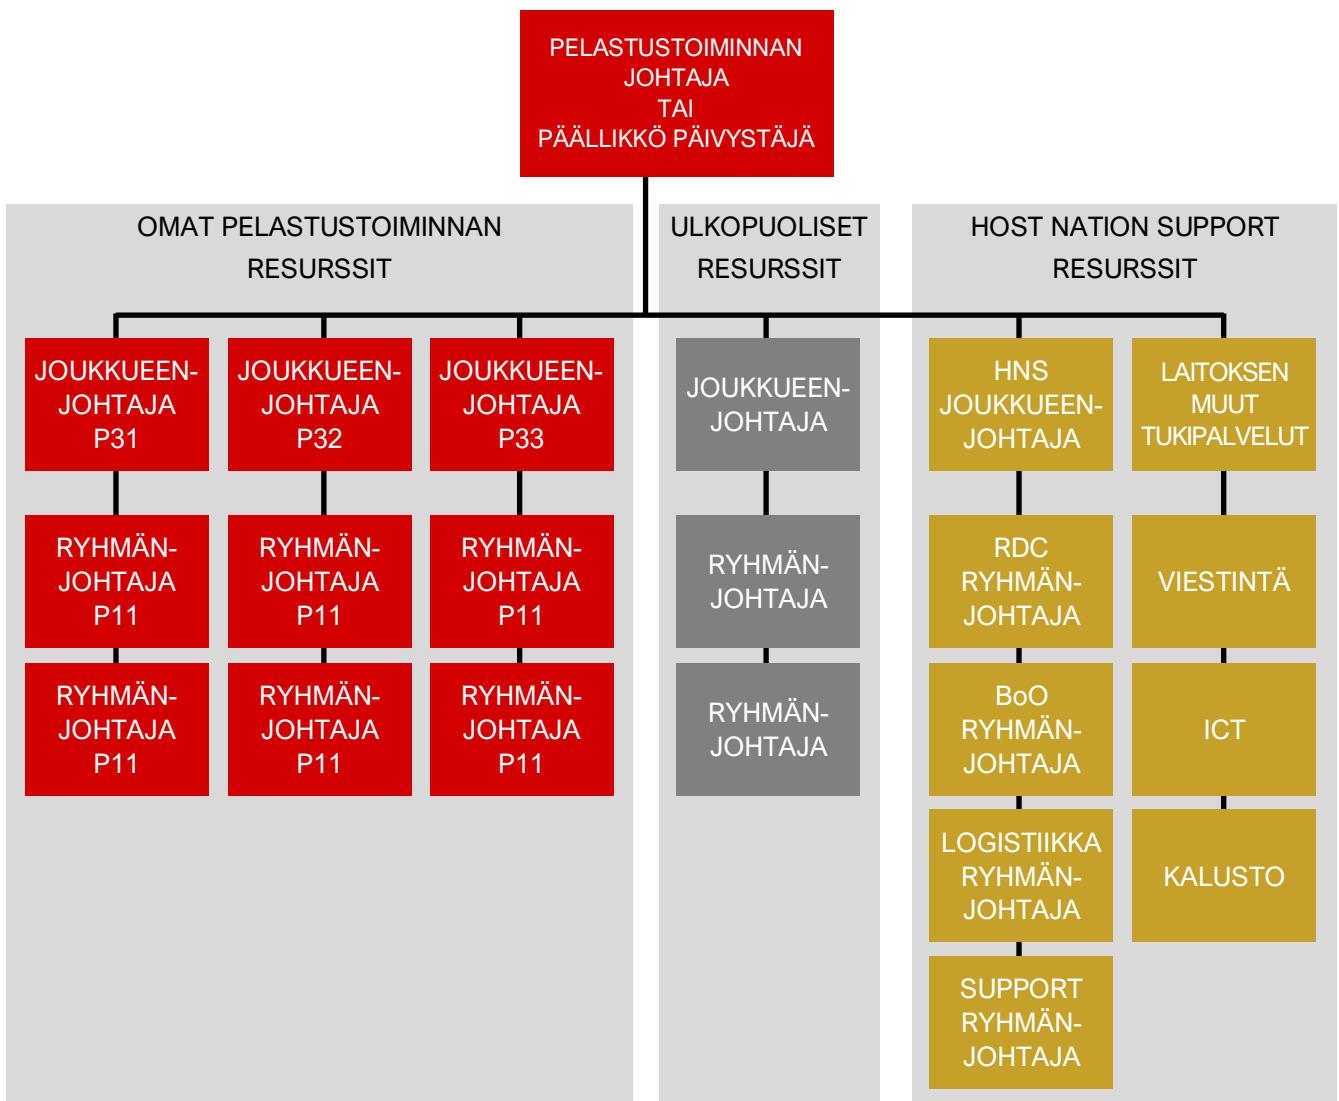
PELASTUSTOIMINNAN JOHTAJA
TAI
PÄÄLLIKKÖ PÄIVYSTÄJÄ

OMAT PELASTUSTOIMINNAN RESURSSIT

JOUKKUEEN-JOHTAJA P31

RYHMÄN-JOHTAJA P11

RYHMÄN-JOHTAJA P11

JOUKKUEEN-JOHTAJA P32

RYHMÄN-JOHTAJA P11

RYHMÄN-JOHTAJA P11

JOUKKUEEN-JOHTAJA P33

RYHMÄN-JOHTAJA P11

RYHMÄN-JOHTAJA P11

ULKOPUOLISET RESURSSIT

JOUKKUEEN-JOHTAJA

RYHMÄN-JOHTAJA

RYHMÄN-JOHTAJA

HOST NATION SUPPORT RESURSSIT

HNS JOUKKUEEN-JOHTAJA

RDC RYHMÄN-JOHTAJA

BoO RYHMÄN-JOHTAJA

LOGISTIIKKA RYHMÄN-JOHTAJA

SUPPORT RYHMÄN-JOHTAJA

LAITOKSEN MUUT TUKIPALVELUT

VIESTINTÄ

ICT

KALUSTO